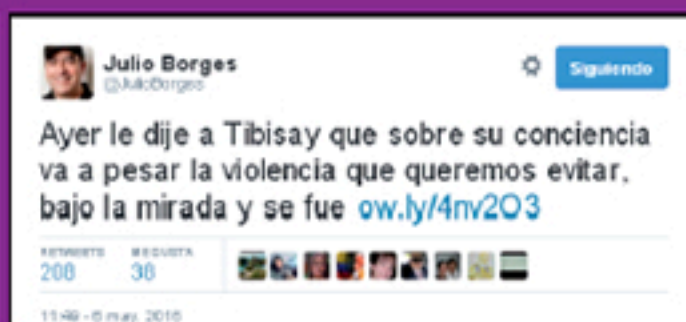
Julio Borges
@JulioBorges

Siguiendo

Ayer le dije a Tibisay que sobre su conciencia va a pesar la violencia que queremos evitar, bajo la mirada y se fue ow.ly/4nv2O3

RETWEETS 208 ME GUSTA 38

11:49 - 6 may. 2016